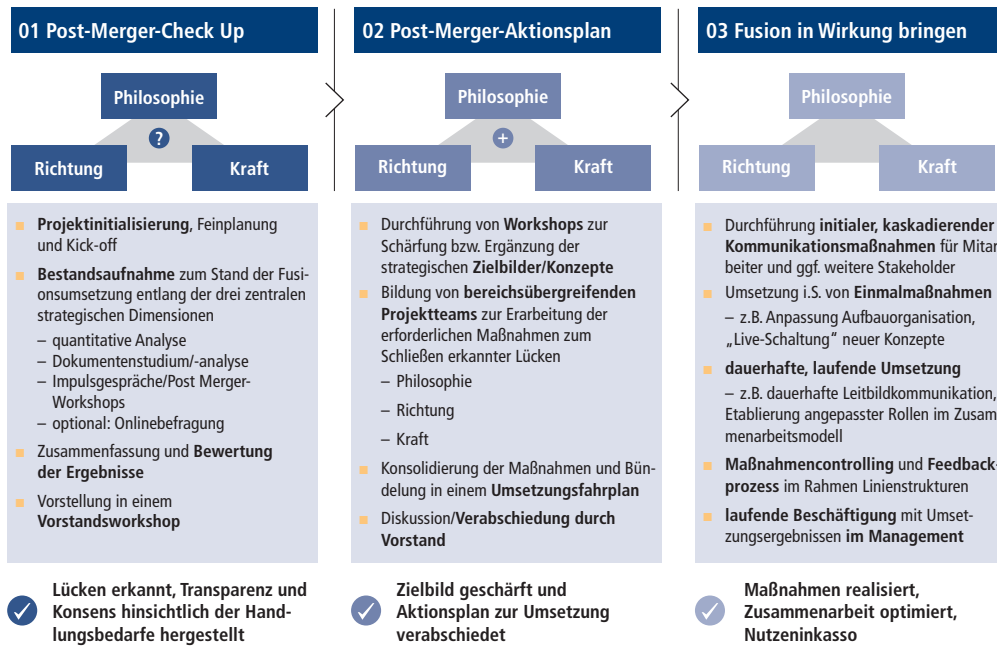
01 Post-Merger-Check Up

Philosophie

?

Richtung

Kraft

Projektinitialisierung, Feinplanung und Kick-off

Bestandsaufnahme zum Stand der Fusionsumsetzung entlang der drei zentralen strategischen Dimensionen
– quantitative Analyse
– Dokumentenstudium/-analyse
– Impulsgespräche/Post Merger-Workshops
– optional: Onlinebefragung

Zusammenfassung und Bewertung der Ergebnisse

Vorstellung in einem Vorstandsworkshop

Lücken erkannt, Transparenz und Konsens hinsichtlich der Handlungsbedarfe hergestellt

02 Post-Merger-Aktionsplan

Philosophie

+

Richtung

Kraft

Durchführung von Workshops zur Schärfung bzw. Ergänzung der strategischen Zielbilder/Konzepte

Bildung von bereichsübergreifenden Projektteams zur Erarbeitung der erforderlichen Maßnahmen zum Schließen erkannter Lücken
– Philosophie
– Richtung
– Kraft

Konsolidierung der Maßnahmen und Bündelung in einem Umsetzungsfahrplan

Diskussion/Verabschiedung durch Vorstand

Zielbild geschärft und Aktionsplan zur Umsetzung verabschiedet

03 Fusion in Wirkung bringen

Philosophie

Richtung

Kraft

Durchführung initialer, kaskadierender Kommunikationsmaßnahmen für Mitar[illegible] beiter und ggf. weitere Stakeholder

Umsetzung i.S. von Einmalmaßnahmen
– z.B. Anpassung Aufbauorganisation, „Live-Schaltung" neuer Konzepte

dauerhafte, laufende Umsetzung
– z.B. dauerhafte Leitbildkommunikation, Etablierung angepasster Rollen im Zusam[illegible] menarbeitsmodell

Maßnahmencontrolling und Feedback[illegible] prozess im Rahmen Linienstrukturen

laufende Beschäftigung mit Umsetzungsergebnissen im Management

Maßnahmen realisiert, Zusammenarbeit optimiert, Nutzeninkasso